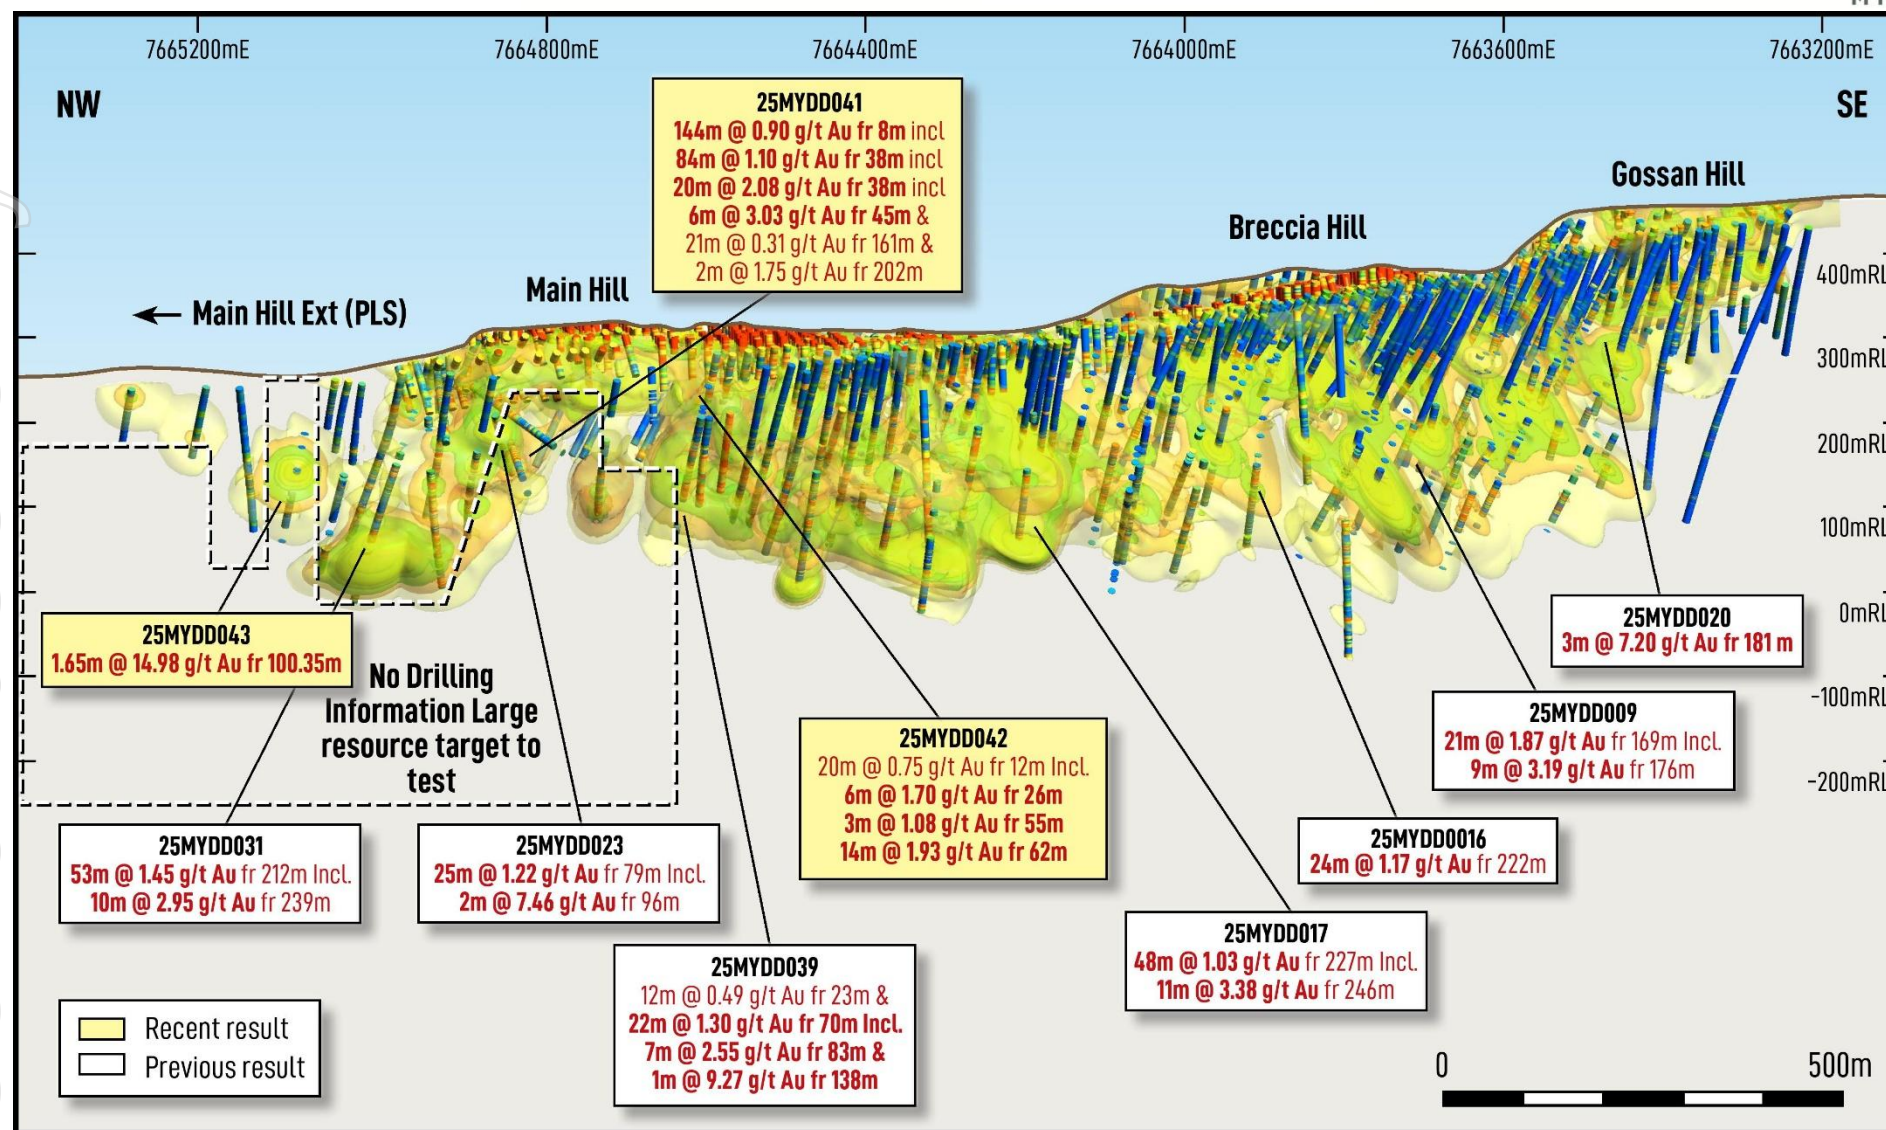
7665200mE 7664800mE 7664400mE 7664000mE 7663600mE 7663200mE

NW

SE

25MYDD041
144m @ 0.90 g/t Au fr 8m incl
84m @ 1.10 g/t Au fr 38m incl
20m @ 2.08 g/t Au fr 38m incl
6m @ 3.03 g/t Au fr 45m &
21m @ 0.31 g/t Au fr 161m &
2m @ 1.75 g/t Au fr 202m

Gossan Hill

Breccia Hill

Main Hill

← Main Hill Ext (PLS)

400mRL
300mRL
200mRL
100mRL
0mRL
-100mRL
-200mRL

25MYDD043
1.65m @ 14.98 g/t Au fr 100.35m

No Drilling Information Large resource target to test

25MYDD020
3m @ 7.20 g/t Au fr 181 m

25MYDD009
21m @ 1.87 g/t Au fr 169m Incl.
9m @ 3.19 g/t Au fr 176m

25MYDD042
20m @ 0.75 g/t Au fr 12m Incl.
6m @ 1.70 g/t Au fr 26m
3m @ 1.08 g/t Au fr 55m
14m @ 1.93 g/t Au fr 62m

25MYDD0016
24m @ 1.17 g/t Au fr 222m

25MYDD031
53m @ 1.45 g/t Au fr 212m Incl.
10m @ 2.95 g/t Au fr 239m

25MYDD023
25m @ 1.22 g/t Au fr 79m Incl.
2m @ 7.46 g/t Au fr 96m

25MYDD017
48m @ 1.03 g/t Au fr 227m Incl.
11m @ 3.38 g/t Au fr 246m

25MYDD039
12m @ 0.49 g/t Au fr 23m &
22m @ 1.30 g/t Au fr 70m Incl.
7m @ 2.55 g/t Au fr 83m &
1m @ 9.27 g/t Au fr 138m

Recent result
Previous result

0 500m